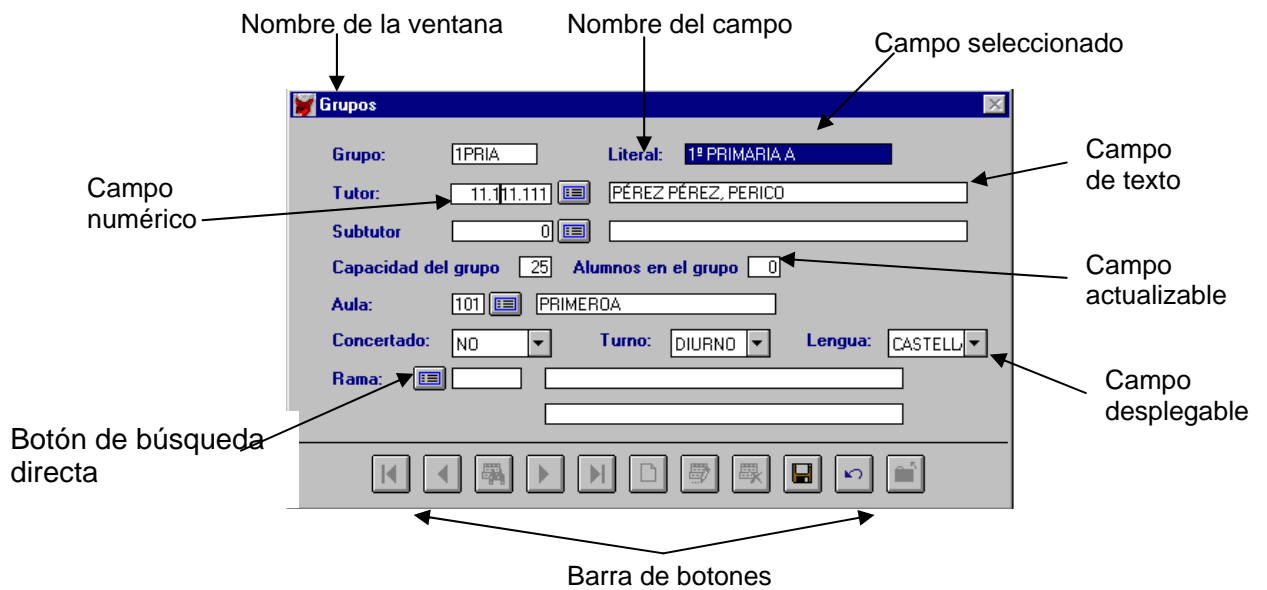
Nombre de la ventana

Nombre del campo

Campo seleccionado

Grupos

Grupo: 1PRIA

Literal: 1º PRIMARIA A

Campo de texto

Campo numérico

Tutor: 11.111.111 PÉREZ PÉREZ, PERICO

Subtutor 0

Capacidad del grupo 25 Alumnos en el grupo 0

Campo actualizable

Aula: 101 PRIMEROA

Concertado: NO Turno: DIURNO Lengua: CASTELL

Rama:

Campo desplegable

Botón de búsqueda directa

Barra de botones